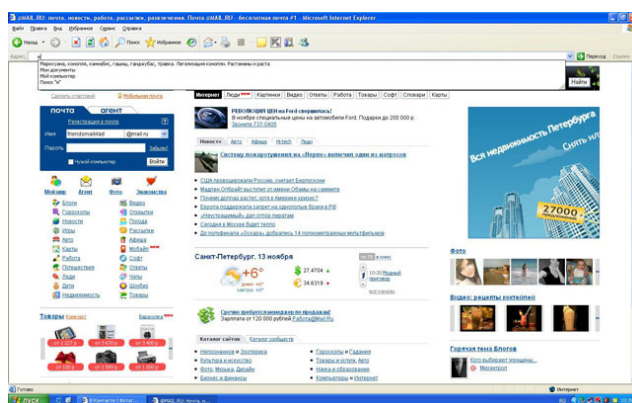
@MAIL.RU: почта, новости, работа, рассылки, развлечения. Почта @MAIL.RU - бесплатная почта #1 - Microsoft Internet Explorer

Файл Правка Вид Избранное Сервис Справка

Назад Поиск Избранное

Адрес Переход Ссылки

Марихуана, конопля, каннабис, гашиш, ганджубас, травка. Легализация конопли. Растения и густа
Мои документы
Мой компьютер
Поиск "м"

Найти

Сделать стартовой Мобильная почта

почта агент

Регистрация в почте

Имя friendsmarkted @mail.ru

Пароль Забыли?

Чужой компьютер Войти

Мой мир Агент Фото Знакомства

Блоги Видео
Гороскопы Открытки
Новости Погода
Игры Рассылки
Авто Афиша
Карты Мобайл
Работа Софт
Путешествия Ответы
Леди Маркет
Дети Шопинг
Недвижимость Товары

Товары Конкурс! Барахолка

от 2 400 р. от 5 400 р. от 3 400 р.
от 600 р. от 80 р. от 800 р.

Интернет Леди Картинки Видео Ответы Работа Товары Софт Словари Карты

РЕВОЛЮЦИЯ ЦЕН на Ford свершилась!
В ноябре специальные цены на автомобили Ford. Подарки до 200 000 р.
Звоните 737-0405

Новости Авто Афиша Hi-tech Леди

Систему пожаротушения на «Нерпе» включил один из матросов

США просроченного России, считает Берлускони
Мадлен Олбрайт выступит от имени Обамы на саммите
Почему доллар растет, хотя в Америке кризис?
Европа подарила запрет на однополые браки в РФ
«Неустановимый» дал отпор пиратам
Сегодня в Москве будет тепло
До полуфинала «Оскара» добрались 14 полнометражных мультфильмов

Санкт-Петербург, 13 ноября

+6°
днем +6°
завтра +4°

27.4704
34.6319

Сегодня вы можете получить до 120 000 рублей
Зарплата от 120 000 рублей Работа@Mail.Ru

Каталог сайтов Каталог сообществ

Непознанное и Эзотерика
Культура и искусство
Фото, Музыка, Дизайн
Бизнес и финансы
Гороскопы и Гадания
Товары и услуги
Наука и образование
Компьютеры и Интернет

Вся недвижимость Петербурга Снять н
27000 предложений

Фото

Видео: рецепты коктейлей

Горячая тема Блогов
Кого выбирают женщины...
Мегапост

Готово Интернет

пуск